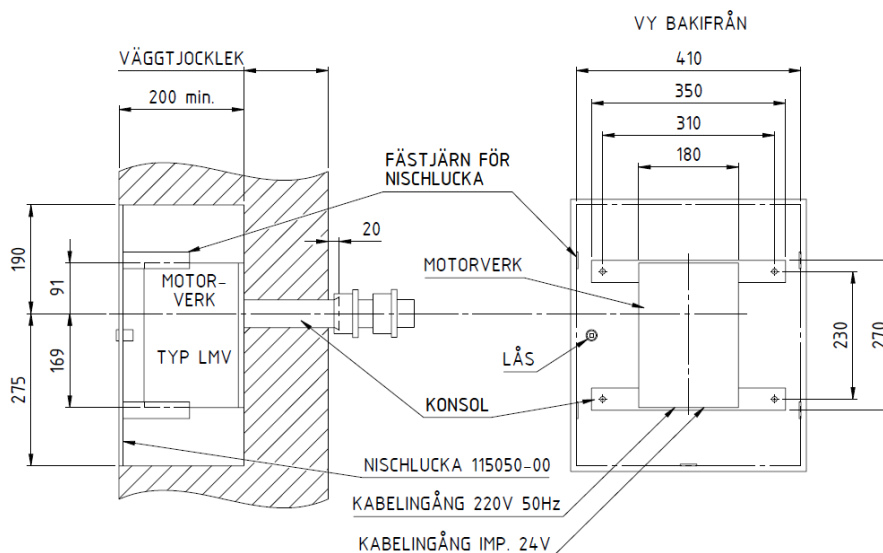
VY BAKIFRÅN

VÄGGTJOCKLEK

200 min.

410

350

310

180

FÄSTJÄRN FÖR NISCHLUCKA

20

190

91

MOTOR-VERK

MOTORVERK

169

275

TYP LMV

LÅS

230

270

KONSOL

NISCHLUCKA 115050-00

KABELINGÅNG 220V 50Hz

KABELINGÅNG IMP. 24V